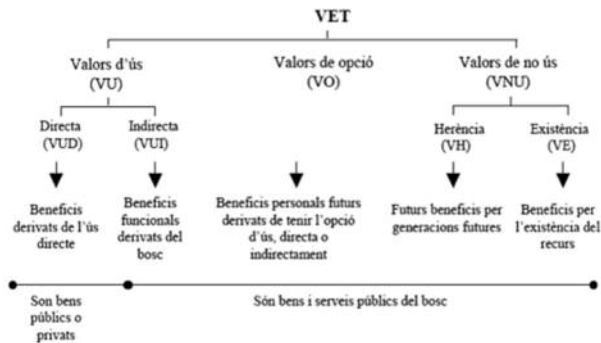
VET

Valors d'ús
(VU)

Valors de opció
(VO)

Valors de no ús
(VNU)

Directa
(VUD)

Indirecta
(VUI)

Herència
(VH)

Existència
(VE)

Beneficis derivats de l'ús directe

Beneficis funcionals derivats del bosc

Beneficis personals futurs derivats de tenir l'opció d'ús, directa o indirectament

Futurs beneficis per generacions futures

Beneficis per l'existència del recurs

Son bens públics o privats

Són bens i serveis públics del bosc